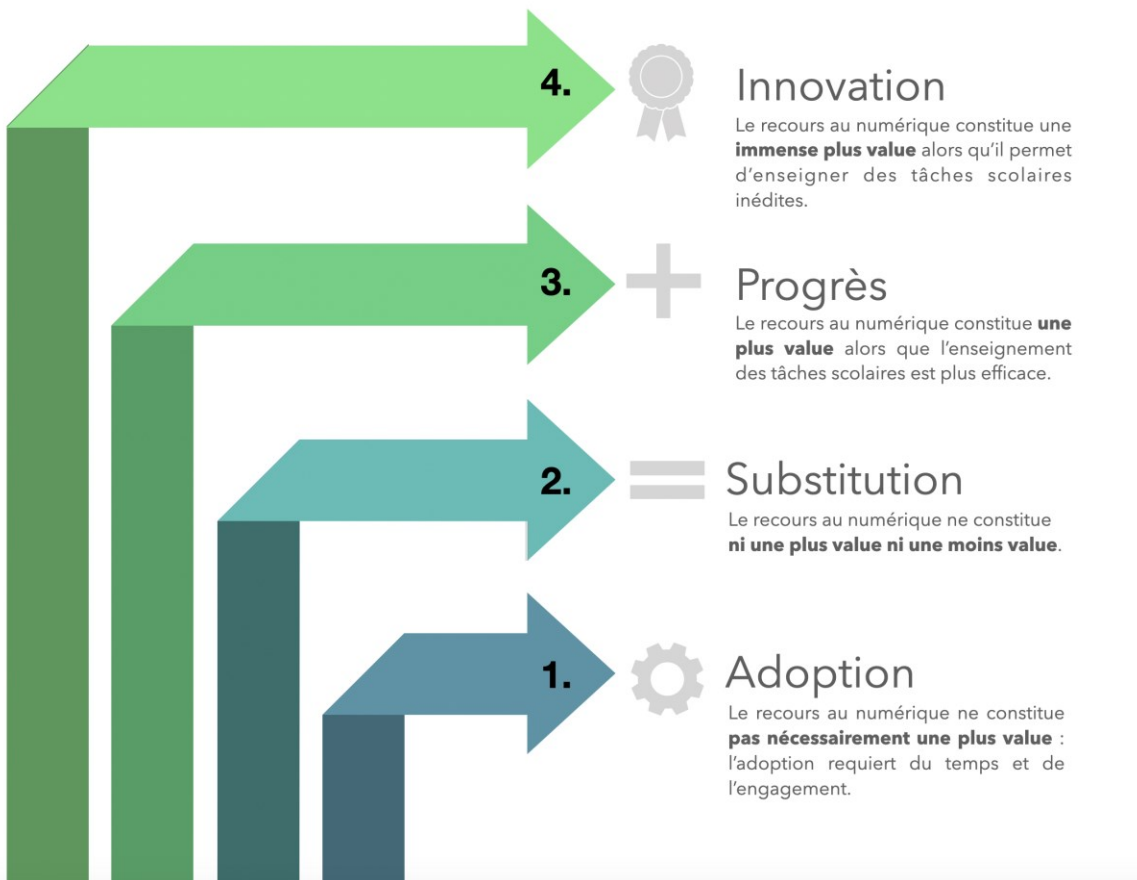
4.

Innovation

Le recours au numérique constitue une **immense plus value** alors qu'il permet d'enseigner des tâches scolaires inédites.

3.

Progrès

Le recours au numérique constitue **une plus value** alors que l'enseignement des tâches scolaires est plus efficace.

2.

Substitution

Le recours au numérique ne constitue **ni une plus value ni une moins value**.

1.

Adoption

Le recours au numérique ne constitue **pas nécessairement une plus value** : l'adoption requiert du temps et de l'engagement.